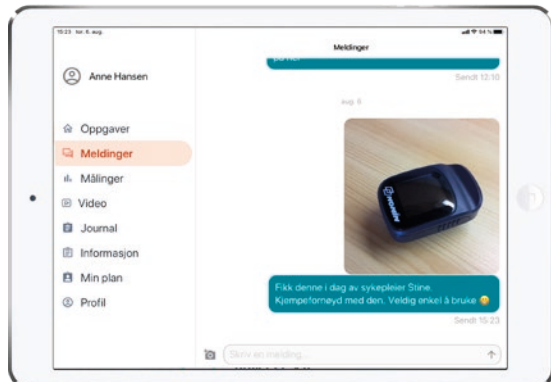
15:23 tor. 6. aug.

94 %

Anne Hansen

Oppgaver

Meldinger

Målinger

Video

Journal

Informasjon

Min plan

Profil

Meldinger

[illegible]

Sendt 12:10

aug. 6

Fikk denne i dag av sykepleier Stine. Kjempefornøyd med den. Veldig enkel å bruke 😊

Sendt 15:23

Skriv en melding...